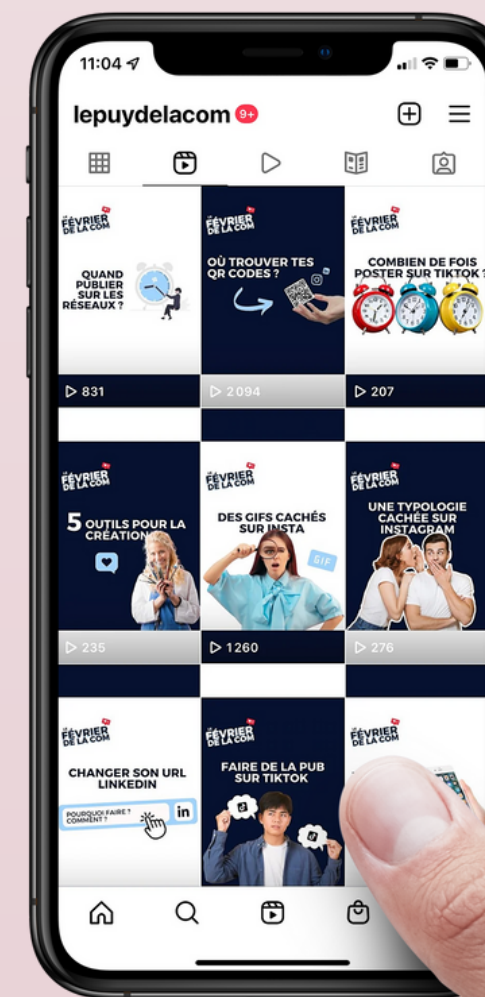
11:04

lepuydelacom 9+

FÉVRIER DE LA COM

QUAND PUBLIER SUR LES RÉSEAUX ?

831

FÉVRIER DE LA COM

OÙ TROUVER TES QR CODES ?

2094

FÉVRIER DE LA COM

COMBIEN DE FOIS POSTER SUR TIKTOK ?

207

FÉVRIER DE LA COM

5 OUTILS POUR LA CRÉATION

235

FÉVRIER DE LA COM

DES GIFS CACHÉS SUR INSTA

GIF

1260

FÉVRIER DE LA COM

UNE TYPOLOGIE CACHÉE SUR INSTAGRAM

276

FÉVRIER DE LA COM

CHANGER SON URL LINKEDIN

POURQUOI FAIRE ? COMMENT ?

in

FÉVRIER DE LA COM

FAIRE DE LA PUB SUR TIKTOK

FÉVRIER DE LA COM